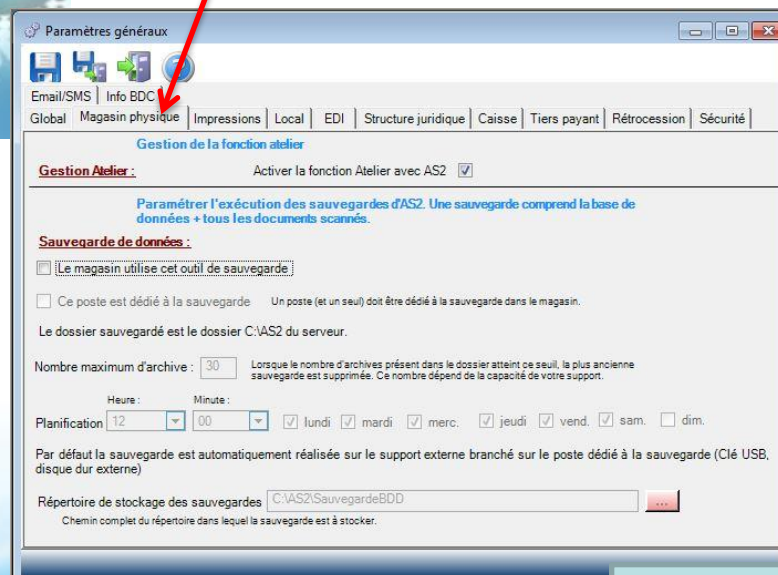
Paramètres généraux

Email/SMS | Info BDC

Global | Magasin physique | Impressions | Local | EDI | Structure juridique | Caisse | Tiers payant | Rétrocession | Sécurité

Gestion de la fonction atelier

Gestion Atelier : Activer la fonction Atelier avec AS2

Paramétrer l'exécution des sauvegardes d'AS2. Une sauvegarde comprend la base de données + tous les documents scannés.

Sauvegarde de données :

Le magasin utilise cet outil de sauvegarde

Ce poste est dédié à la sauvegarde Un poste (et un seul) doit être dédié à la sauvegarde dans le magasin.

Le dossier sauvegardé est le dossier C:\AS2 du serveur.

Nombre maximum d'archive : 30 Lorsque le nombre d'archives présent dans le dossier atteint ce seuil, la plus ancienne sauvegarde est supprimée. Ce nombre dépend de la capacité de votre support.

Heure : Minute :

Planification 12 00 lundi mardi merc. jeudi vend. sam. dim.

Par défaut la sauvegarde est automatiquement réalisée sur le support externe branché sur le poste dédié à la sauvegarde (Clé USB, disque dur externe)

Répertoire de stockage des sauvegardes C:\AS2\SauvegardeBDD ...

Chemin complet du répertoire dans lequel la sauvegarde est à stocker.